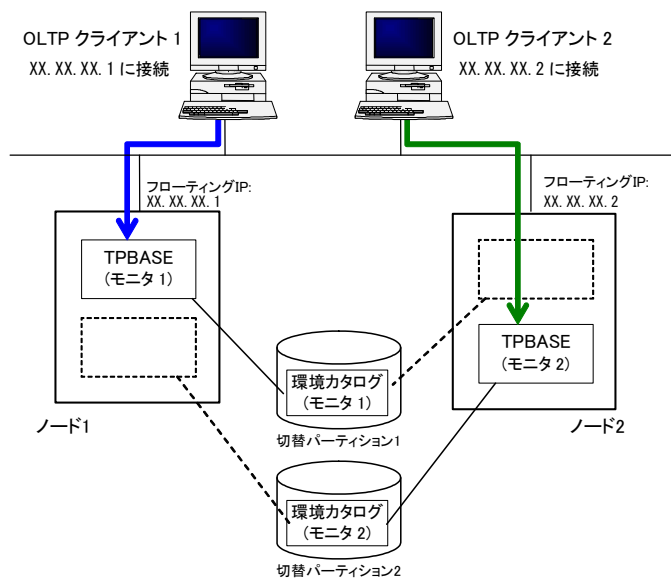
OLTP クライアント 1
XX. XX. XX. 1 に接続

OLTP クライアント 2
XX. XX. XX. 2 に接続

フローティングIP:
XX. XX. XX. 1

フローティングIP:
XX. XX. XX. 2

TPBASE
(モニタ 1)

TPBASE
(モニタ 2)

環境カタログ
(モニタ 1)

切替パーティション1

ノード1

ノード2

環境カタログ
(モニタ 2)

切替パーティション2